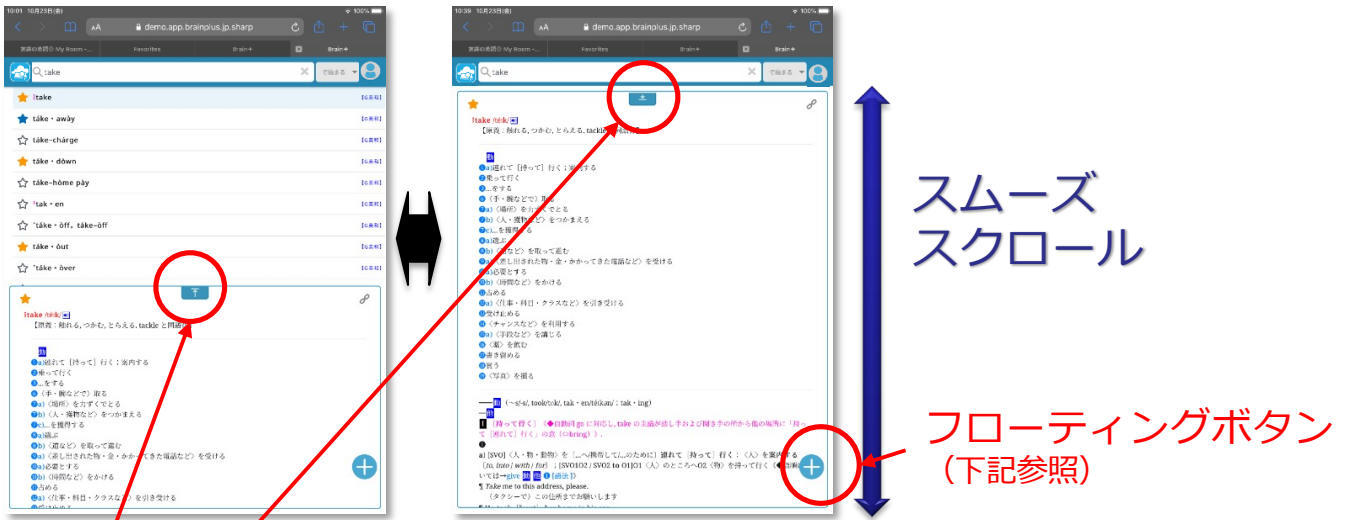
10:01 10月23日(金) 100%

demo.app.brainplus.jp.sharp

英語の表現※ My Room -... Favorites Brain+ Brain+

take

で始まる

ˈtake 【名前的】

take・away 【名前的】

táke-chárge 【名前的】

táke・dówn 【名前的】

táke-hóme pày 【名前的】

ˈtak・en 【名前的】

ˈtáke・ôff, táke-ôff 【名前的】

táke・óut 【名前的】

ˈtáke・óver 【名前的】

ˈtake /téik/
【原義：触れる，つかむ，とらえる．tackle と同語源】

①a)連れて［持って］行く；案内する
乗って行く
...をする
《手・腕などで》取る
a)《場所》を方すぐでとる
b)《人・獲物など》をつかまえる
c)...を獲得する
a)選ぶ
b)《道など》を取って進む
a)《差し出された物・金・かかってきた電話など》を受ける
a)必要とする
b)《時間など》をかける
a)《仕事・科目・クラスなど》を引き受ける

10:39 10月23日(金) 100%

demo.app.brainplus.jp.sharp

take

ˈtake /téik/
【原義：触れる，つかむ，とらえる．tackle と同語源】

a)連れて［持って］行く；案内する
乗って行く
...をする
《手・腕などで》取る
a)《場所》を方すぐでとる
b)《人・獲物など》をつかまえる
c)...を獲得する
a)選ぶ
b)《道など》を取って進む
a)《差し出された物・金・かかってきた電話など》を受ける
a)必要とする
b)《時間など》をかける
a)《仕事・科目・クラスなど》を引き受ける
受け止める
a)《チャンスなど》を利用する
b)《手段など》を講じる
a)《薬》を飲む
書き留める
買う
《写真》を撮る

(～s/-s/, took/túk/, tak・en/téikən/; tak・ing)

「持って行く」《◆自動詞 go に対応し，take の主語が話し手および聞き手の所から他の場所に「持っ...[連れて]行く」の意（⇔bring）》．

a) [SVO]《人・物・動物》を［...へ/何かして/...のために］連れて［持って］行く；《人》を案内する
《to, into / with / for》；[SVO1O2 / SVO2 to O1]O1《人》のところへO2《物》を持って行く
いては→give
¶ Take me to this address, please.
（タクシーで）この住所までお願いします

スムーズ
スクロール

フローティングボタン
（下記参照）